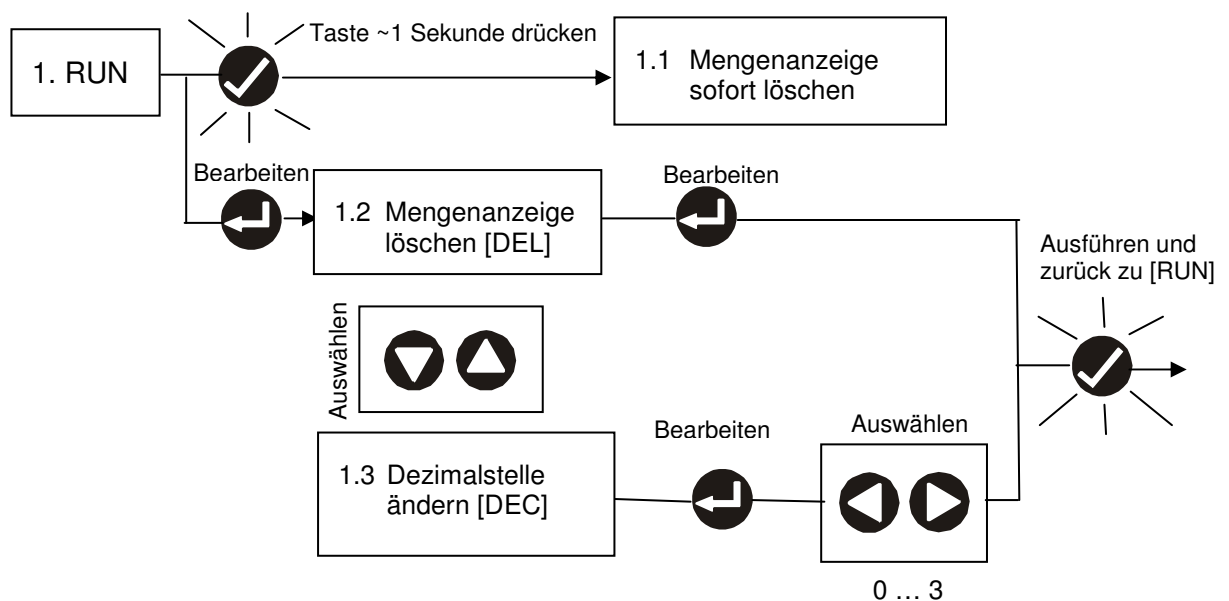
1. RUN

Taste ~1 Sekunde drücken

1.1 Mengenanzeige sofort löschen

Bearbeiten

1.2 Mengenanzeige löschen [DEL]

Bearbeiten

Ausführen und zurück zu [RUN]

Auswählen

Bearbeiten

Auswählen

1.3 Dezimalstelle ändern [DEC]

0 … 3